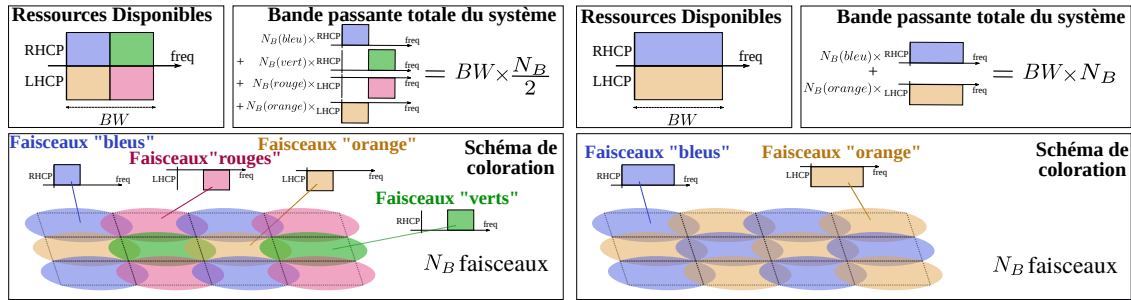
Ressources Disponibles

RHCP
LHCP
freq
$BW$

Bande passante totale du système

$N_B(bleu) \times$ RHCP freq
+ $N_B(vert) \times$ RHCP freq
+ $N_B(rouge) \times$ LHCP freq
+ $N_B(orange) \times$ LHCP freq
$= BW \times \frac{N_B}{2}$

Ressources Disponibles

RHCP
LHCP
freq
$BW$

Bande passante totale du système

$N_B(bleu) \times$ RHCP freq
+
$N_B(orange) \times$ LHCP freq
$= BW \times N_B$

Faisceaux "bleus"
Faisceaux"rouges"
Faisceaux "orange"
Schéma de coloration
RHCP freq
LHCP freq
LHCP freq
Faisceaux "verts"
RHCP freq
$N_B$ faisceaux

Faisceaux "bleus"
Faisceaux "orange"
Schéma de coloration
RHCP freq
LHCP freq
$N_B$ faisceaux